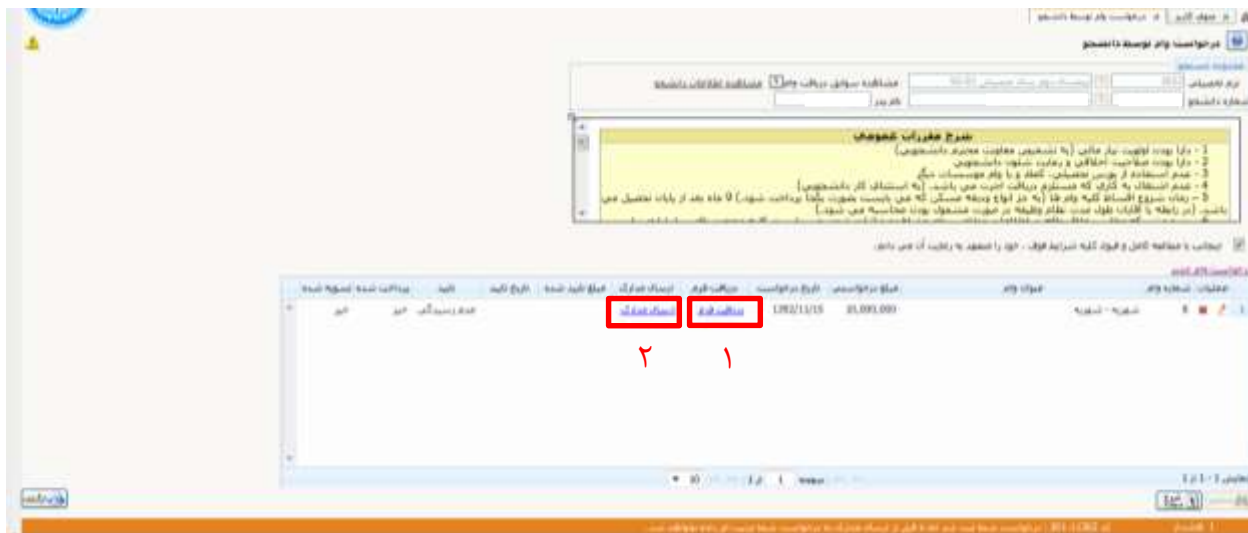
درخواست وام توسط دانشجو

درخواست وام توسط دانشجو

مشخصات دانشجو

ترم تحصیلی
شماره دانشجو
نام پدر
مشاهده سوابق دریافت وام
مشاهده اطلاعات دانشجو

شرح مقررات عمومی

1 - دارا بودن اولویت نیاز مالی (به تشخیص معاونت محترم دانشجویی)
2 - دارا بودن صلاحیت اخلاقی و رعایت شئون دانشجویی
3 - عدم استفاده از بورس تحصیلی، کمک و یا وام موسسات دیگر
4 - عدم اشتغال به کاری که مستلزم دریافت اجرت می باشد. (به استثنای کار دانشجویی)
5 - زمان شروع اقساط کلیه وام ها (به جز انواع ودیعه مسکن که می بایست بصورت یکجا پرداخت شود) 9 ماه بعد از پایان تحصیل می باشد. (در رابطه با اقتات طول مدت نظام وظیفه در صورت مشمول بودن محاسبه می شود.)

اینجانب با مطالعه کامل و قبول کلیه شرایط فوق، خود را متعهد به رعایت آن می دانم.

درخواست های وام

| عملیات | شماره وام | عنوان وام | مبلغ درخواستی | تاریخ درخواست | دریافت فرم | ارسال مدارک | مبلغ تایید شده | تاریخ تایید | تایید | پرداخت شده | تسویه شده |
|---|---|---|---|---|---|---|---|---|---|---|---|
| | 4 | شهریه - شهریه | 15,000,000 | 1392/11/15 | دریافت فرم | ارسال مدارک | | | عدم رسیدگی | خیر | خیر |

۱
۲

نمایش 1 - 1 از 1
از 1
10